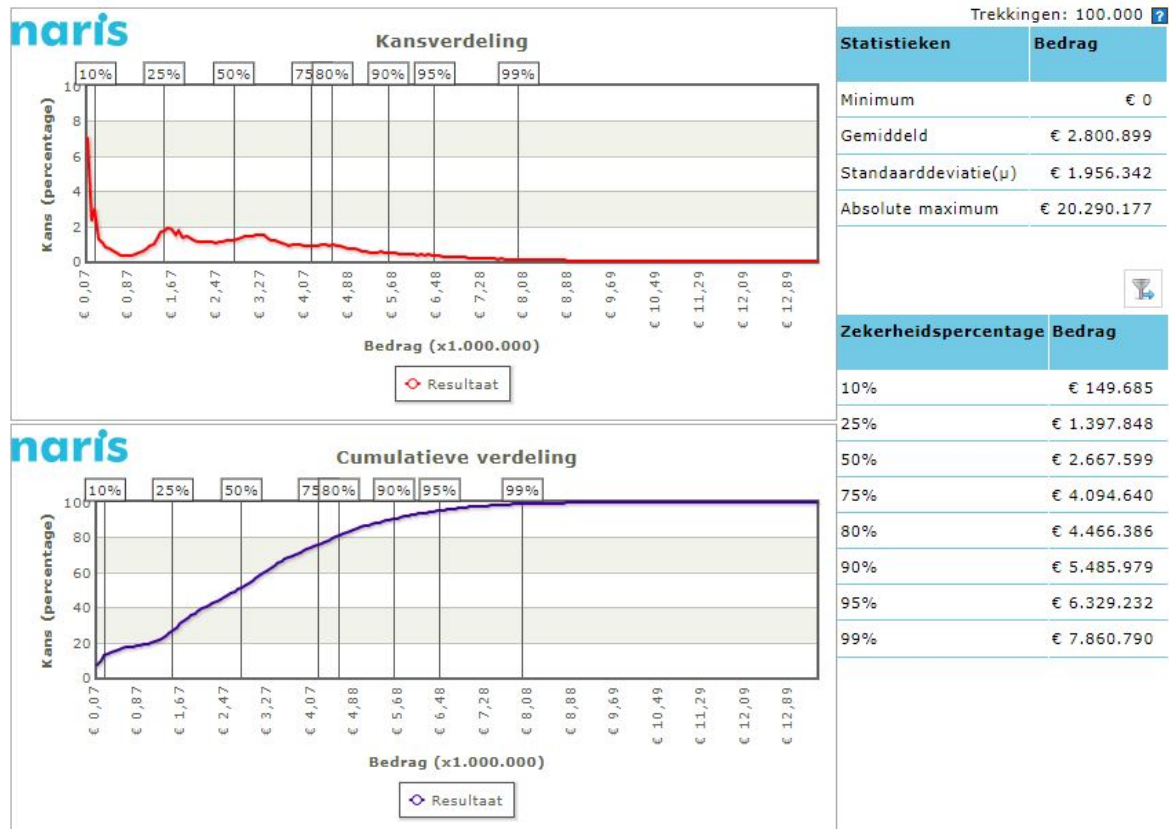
naris

Kansverdeling

10% 25% 50% 75% 80% 90% 95% 99%

Kans (percentage)

10
8
6
4
2
0

€ 0,07 € 0,87 € 1,67 € 2,47 € 3,27 € 4,07 € 4,88 € 5,68 € 6,48 € 7,28 € 8,08 € 8,88 € 9,69 € 10,49 € 11,29 € 12,09 € 12,89

Bedrag (x1.000.000)

Resultaat

naris

Cumulatieve verdeling

10% 25% 50% 75% 80% 90% 95% 99%

Kans (percentage)

100
80
60
40
20
0

€ 0,07 € 0,87 € 1,67 € 2,47 € 3,27 € 4,07 € 4,88 € 5,68 € 6,48 € 7,28 € 8,08 € 8,88 € 9,69 € 10,49 € 11,29 € 12,09 € 12,89

Bedrag (x1.000.000)

Resultaat

Trekkingen: 100.000 ?

| Statistieken | Bedrag |
|---|---|
| Minimum | € 0 |
| Gemiddeld | € 2.800.899 |
| Standaarddeviatie(μ) | € 1.956.342 |
| Absolute maximum | € 20.290.177 |

| Zekerheidspercentage | Bedrag |
|---|---|
| 10% | € 149.685 |
| 25% | € 1.397.848 |
| 50% | € 2.667.599 |
| 75% | € 4.094.640 |
| 80% | € 4.466.386 |
| 90% | € 5.485.979 |
| 95% | € 6.329.232 |
| 99% | € 7.860.790 |